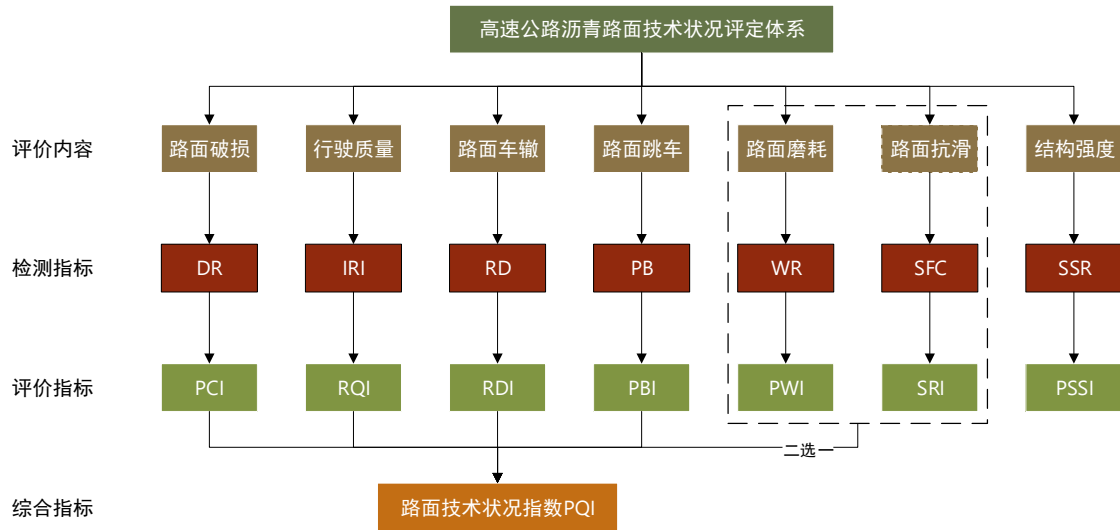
高速公路沥青路面技术状况评定体系

评价内容
路面破损
行驶质量
路面车辙
路面跳车
路面磨耗
路面抗滑
结构强度

检测指标
DR
IRI
RD
PB
WR
SFC
SSR

评价指标
PCI
RQI
RDI
PBI
PWI
SRI
PSSI

二选一

综合指标
路面技术状况指数PQI